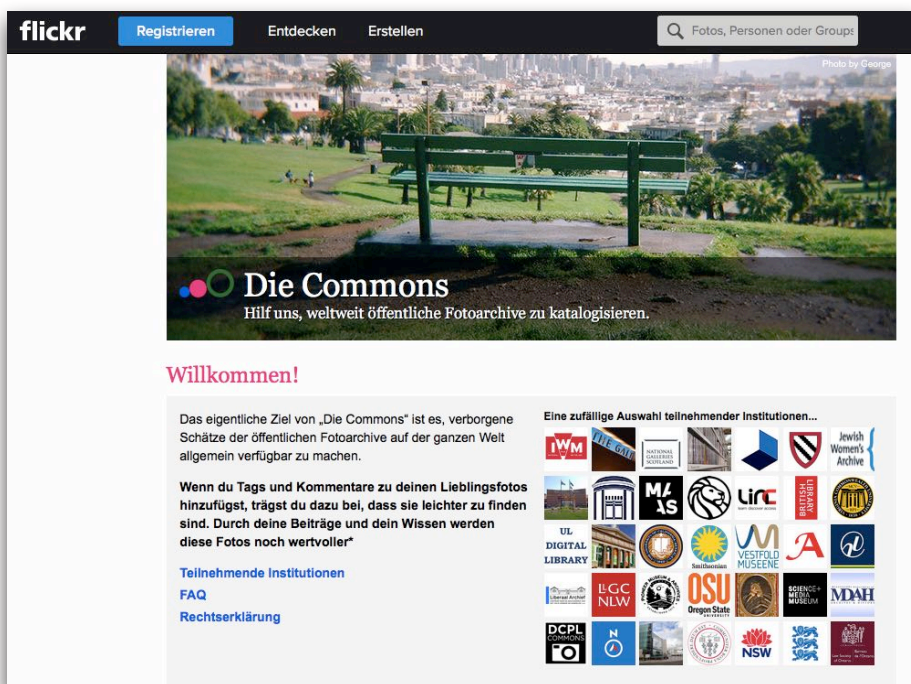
flickr Registrieren Entdecken Erstellen Fotos, Personen oder Groups

Photo by George

Die Commons
Hilf uns, weltweit öffentliche Fotoarchive zu katalogisieren.

Willkommen!

Das eigentliche Ziel von „Die Commons“ ist es, verborgene Schätze der öffentlichen Fotoarchive auf der ganzen Welt allgemein verfügbar zu machen.

Wenn du Tags und Kommentare zu deinen Lieblingsfotos hinzufügst, trägst du dazu bei, dass sie leichter zu finden sind. Durch deine Beiträge und dein Wissen werden diese Fotos noch wertvoller*

Teilnehmende Institutionen
FAQ
Rechtserklärung

Eine zufällige Auswahl teilnehmender Institutionen...

IWM
NATIONAL GALLERIES SCOTLAND
Jewish Women's Archive
MAS
LINC
BRITISH LIBRARY
UL DIGITAL LIBRARY
Smithsonian
VESTFOLD MUSEENE
LLGC NLW
OSU Oregon State UNIVERSITY
SCIENCE + MEDIA MUSEUM
MDAH
DCPL COMMONS
NSW